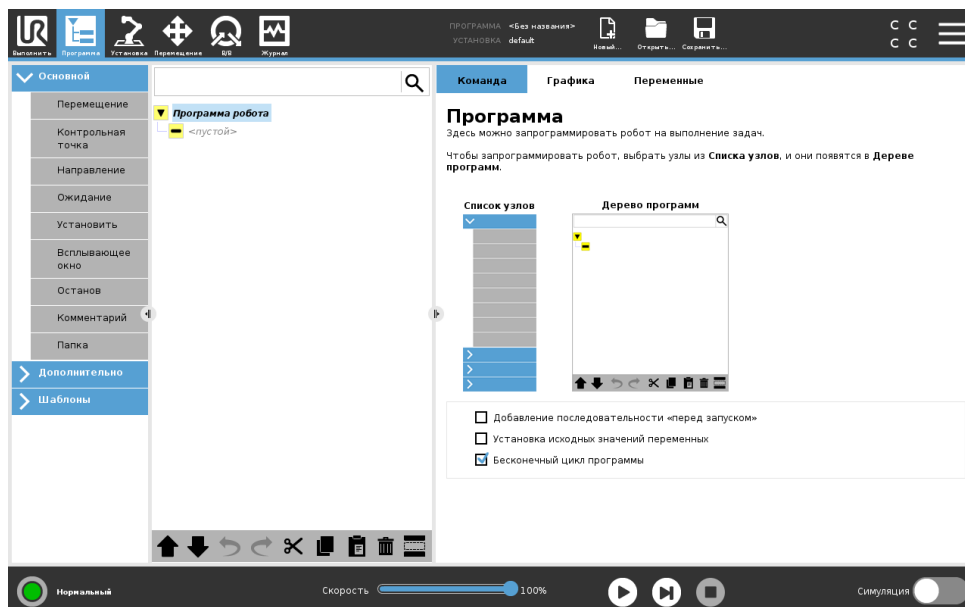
Выполнить Программа Установка Перемещение В/В Журнал

ПРОГРАММА <Без названия>
УСТАНОВКА default

Новый... Открыть... Сохранить...

C C
C C

Основной
Перемещение
Контрольная точка
Направление
Ожидание
Установить
Всплывающее окно
Останов
Комментарий
Папка
Дополнительно
Шаблоны

Программа робота
<пустой>

Команда Графика Переменные

Программа
Здесь можно запрограммировать робот на выполнение задач.

Чтобы запрограммировать робот, выбрать узлы из **Списка узлов**, и они появятся в **Дереве программ**.

Список узлов
Дерево программ

Добавление последовательности «перед запуском»
Установка исходных значений переменных
Бесконечный цикл программы

Нормальный
Скорость
100%
Симуляция